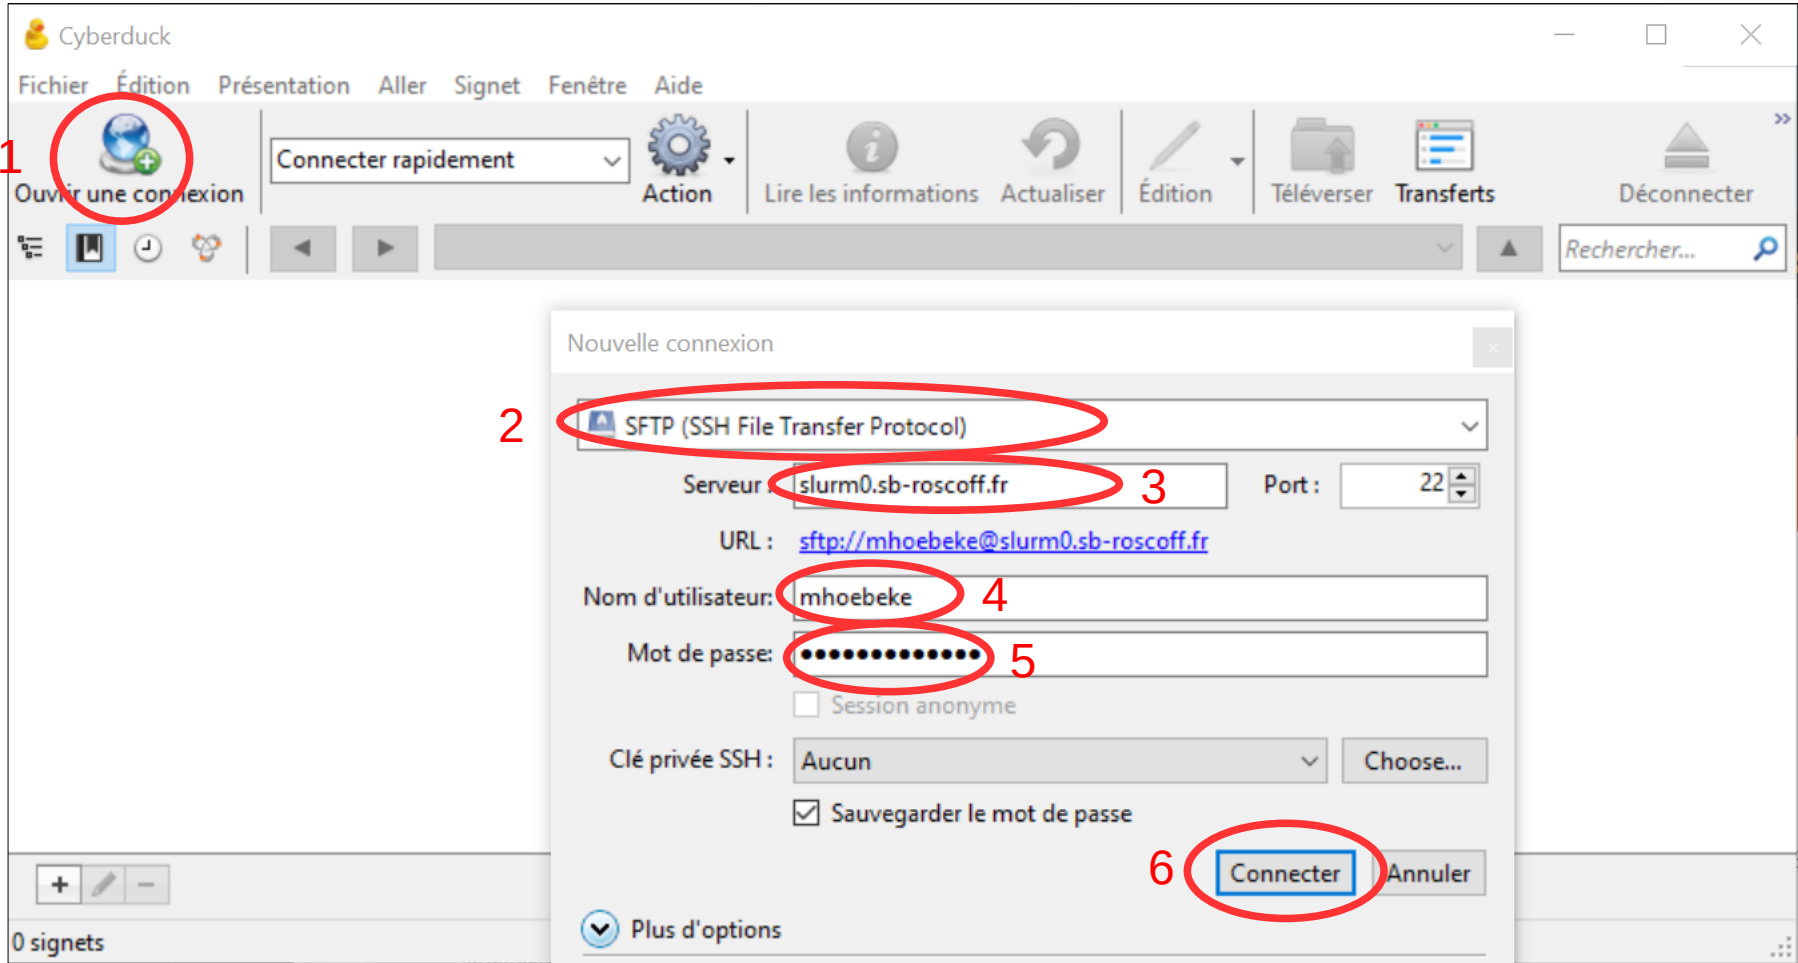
Cyberduck

Fichier Édition Présentation Aller Signet Fenêtre Aide

1 Ouvrir une connexion

Connecter rapidement

Action

Lire les informations Actualiser Édition Téléverser Transferts Déconnecter

Rechercher...

Nouvelle connexion

2 SFTP (SSH File Transfer Protocol)

Serveur : slurm0.sb-roscoff.fr 3 Port : 22

URL : sftp://mhoebeke@slurm0.sb-roscoff.fr

Nom d'utilisateur: mhoebeke 4

Mot de passe: ••••••••••••• 5

Session anonyme

Clé privée SSH : Aucun Choose...

Sauvegarder le mot de passe

6 Connecter Annuler

Plus d'options

+ −

0 signets